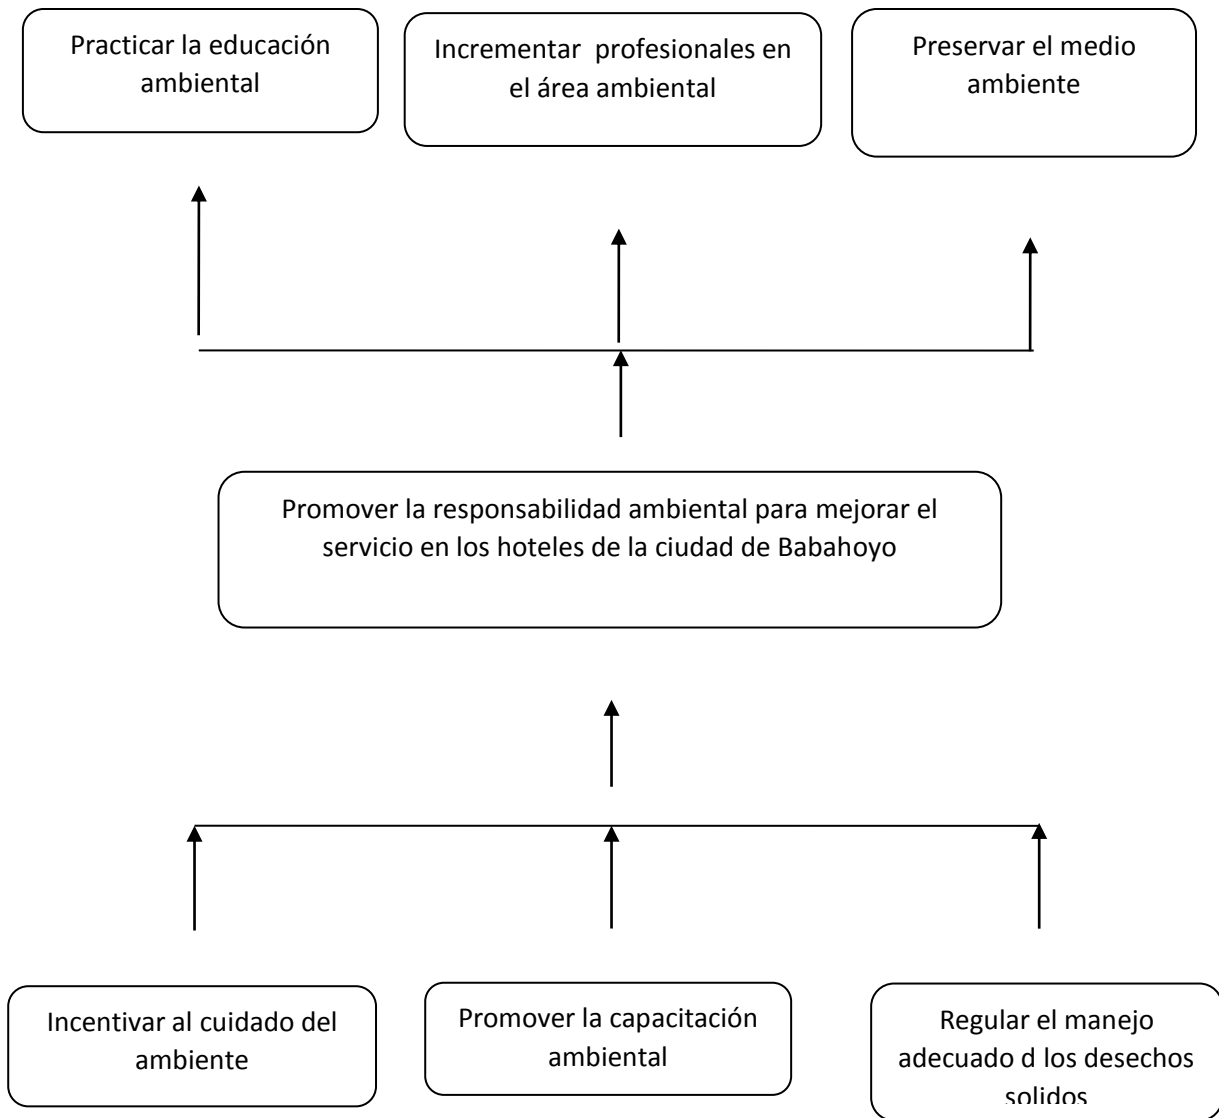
Practicar la educación ambiental

Incrementar profesionales en el área ambiental

Preservar el medio ambiente

Promover la responsabilidad ambiental para mejorar el servicio en los hoteles de la ciudad de Babahoyo

Incentivar al cuidado del ambiente

Promover la capacitación ambiental

Regular el manejo adecuado d los desechos solidos